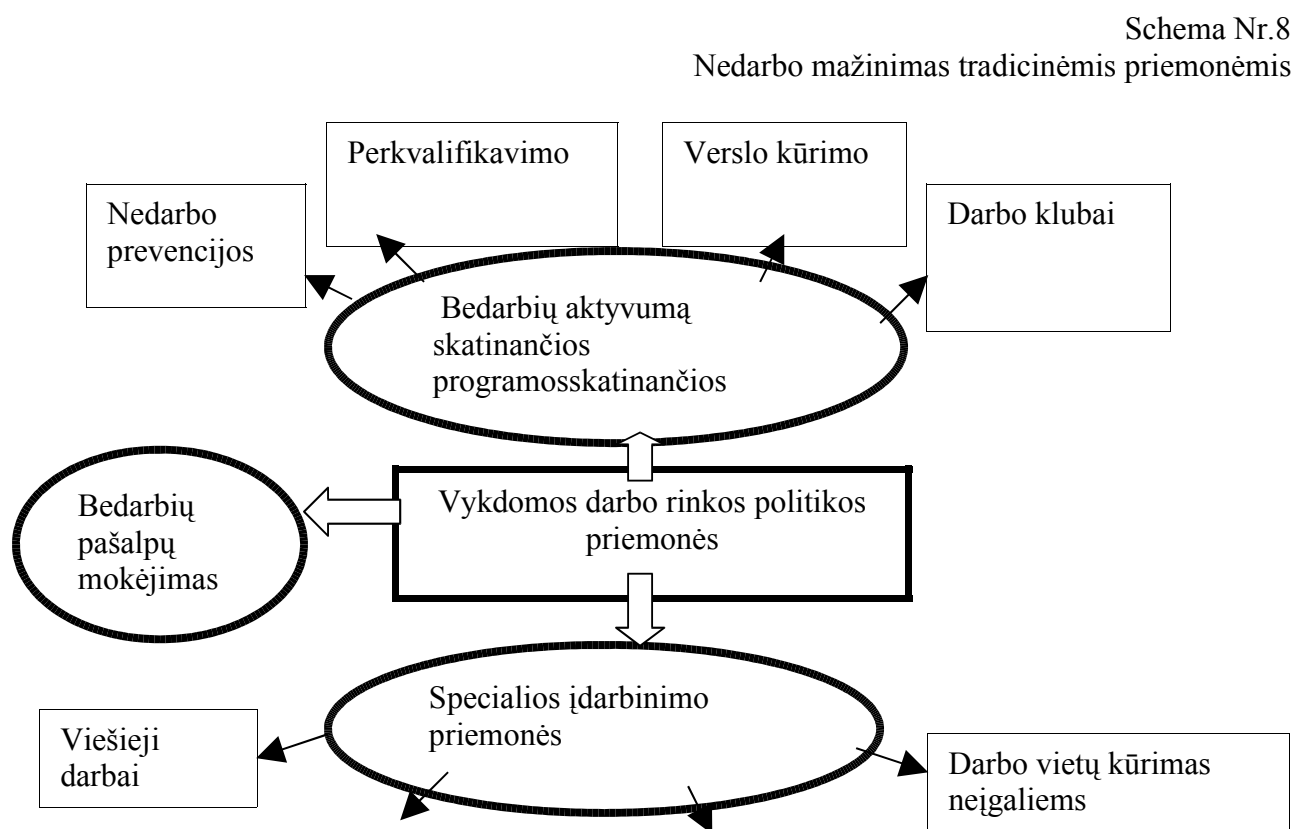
Schema Nr.8
Nedarbo mažinimas tradicinėmis priemonėmis

Perkvalifikavimo

Verslo kūrimo

Nedarbo prevencijos

Darbo klubai

Bedarbių aktyvumą skatinančios programosskatinančios

Bedarbių pašalpų mokėjimas

Vykdomos darbo rinkos politikos priemonės

Specialios įdarbinimo priemonės

Viešieji darbai

Darbo vietų kūrimas neįgaliems